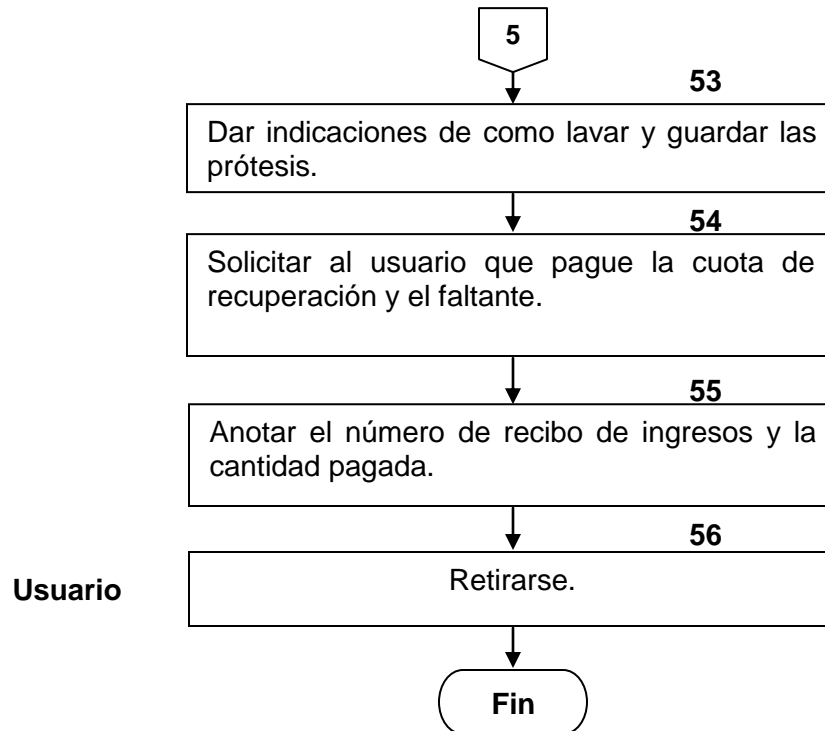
5

53

Dar indicaciones de como lavar y guardar las prótesis.

54

Solicitar al usuario que pague la cuota de recuperación y el faltante.

55

Anotar el número de recibo de ingresos y la cantidad pagada.

56

Usuario

Retirarse.

Fin